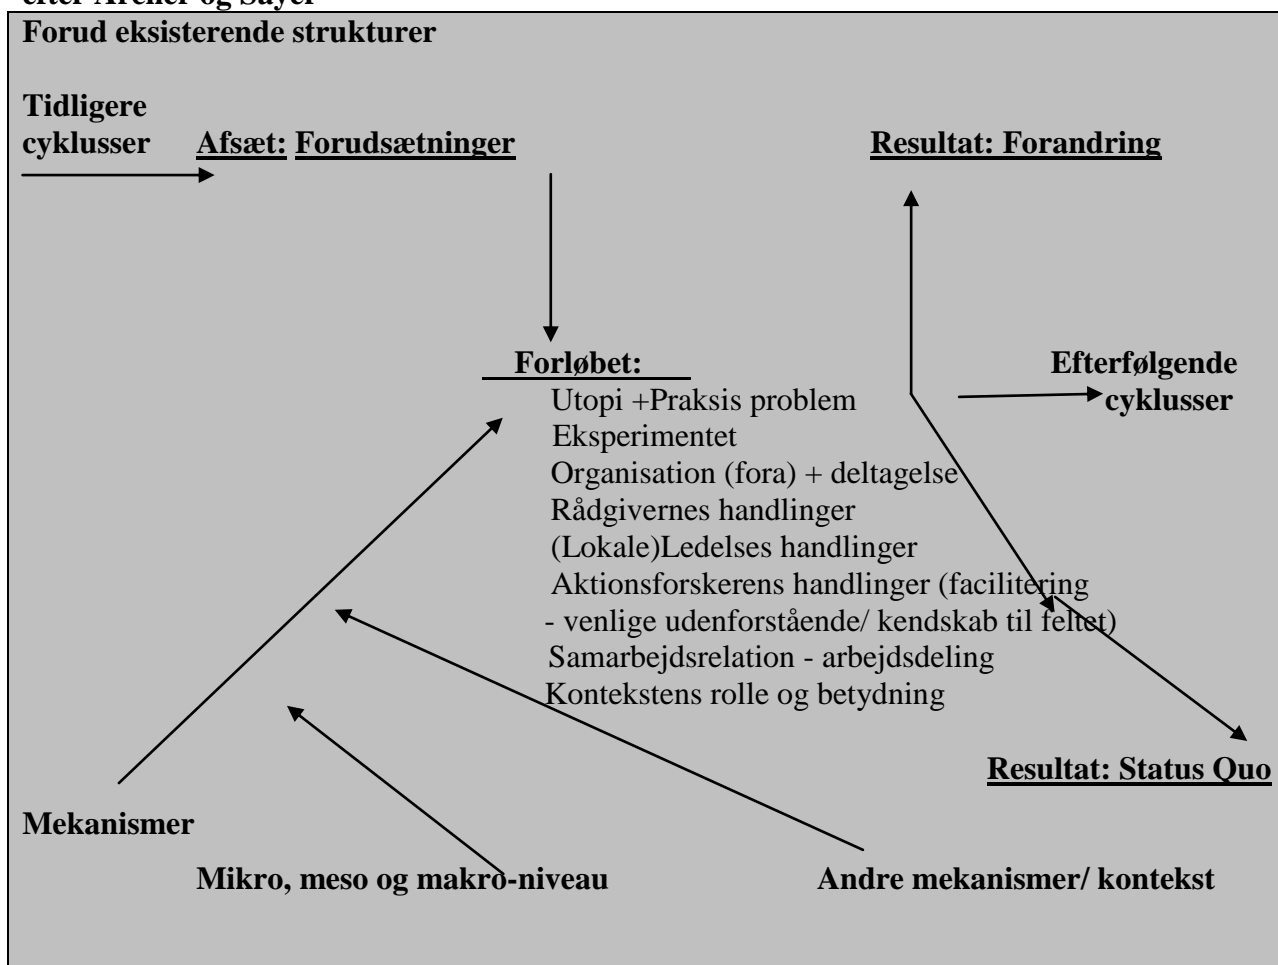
efter Archer og Sayer

Forud eksisterende strukturer

Tidligere cyklusser

Afsæt: Forudsætninger

Resultat: Forandring

Forløbet:
Utopi +Praksis problem
Eksperimentet
Organisation (fora) + deltagelse
Rådgivernes handlinger
(Lokale)Ledelses handlinger
Aktionsforskerens handlinger (facilitering - venlige udenforstående/ kendskab til feltet)
Samarbejdsrelation - arbejdsdeling
Kontekstens rolle og betydning

Efterfølgende cyklusser

Resultat: Status Quo

Mekanismer

Mikro, meso og makro-niveau

Andre mekanismer/ kontekst